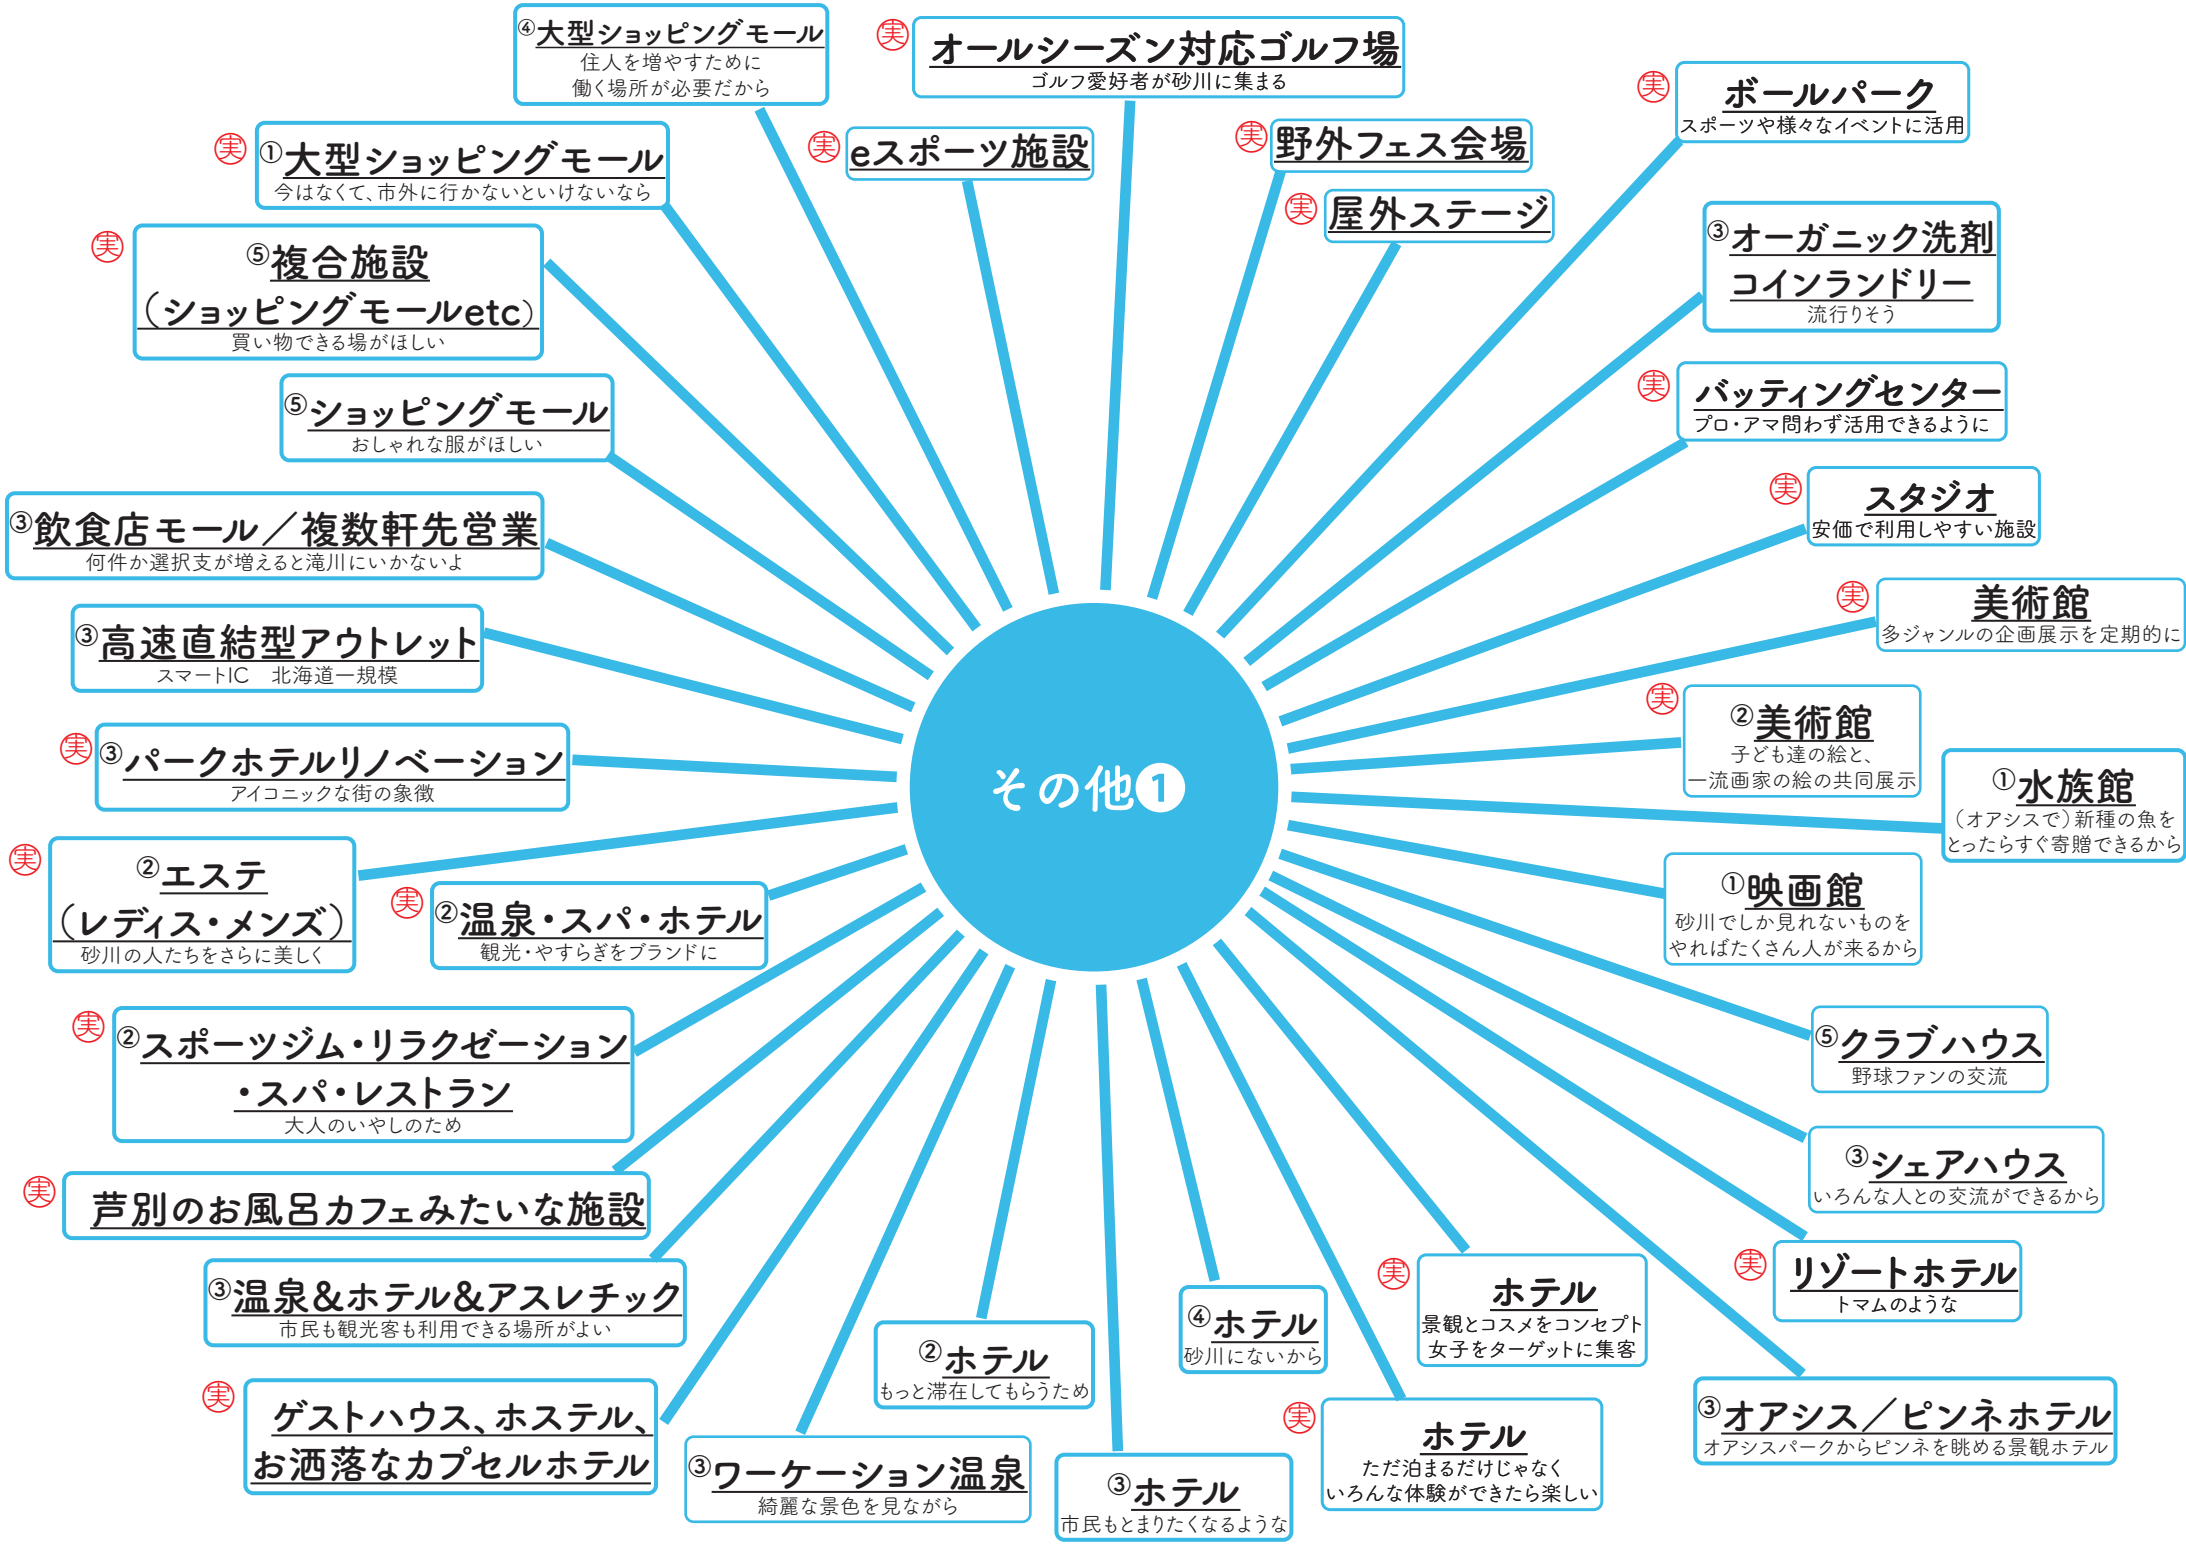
その他❶

④大型ショッピングモール
住人を増やすために働く場所が必要だから

実 オールシーズン対応ゴルフ場
ゴルフ愛好者が砂川に集まる

実 ボールパーク
スポーツや様々なイベントに活用

実 ①大型ショッピングモール
今はなくて、市外に行かないといけないなら

実 eスポーツ施設

実 野外フェス会場

実 屋外ステージ

実 ⑤複合施設（ショッピングモールetc）
買い物できる場がほしい

③オーガニック洗剤コインランドリー
流行りそう

⑤ショッピングモール
おしゃれな服がほしい

実 バッティングセンター
プロ・アマ問わず活用できるように

③飲食店モール／複数軒先営業
何件か選択支が増えると滝川にいかないよ

実 スタジオ
安価で利用しやすい施設

実 美術館
多ジャンルの企画展示を定期的に

③高速直結型アウトレット
スマートIC　北海道一規模

実 ②美術館
子ども達の絵と、一流画家の絵の共同展示

実 ③パークホテルリノベーション
アイコニックな街の象徴

①水族館
（オアシスで）新種の魚をとったらすぐ寄贈できるから

実 ②エステ（レディス・メンズ）
砂川の人たちをさらに美しく

実 ②温泉・スパ・ホテル
観光・やすらぎをブランドに

①映画館
砂川でしか見れないものをやればたくさん人が来るから

実 ②スポーツジム・リラクゼーション・スパ・レストラン
大人のいやしのため

⑤クラブハウス
野球ファンの交流

③シェアハウス
いろんな人との交流ができるから

実 芦別のお風呂カフェみたいな施設

実 リゾートホテル
トマムのような

③温泉&ホテル&アスレチック
市民も観光客も利用できる場所がよい

実 ホテル
景観とコスメをコンセプト女子をターゲットに集客

④ホテル
砂川にないから

②ホテル
もっと滞在してもらうため

実 ゲストハウス、ホステル、お洒落なカプセルホテル

実 ホテル
ただ泊まるだけじゃなくいろんな体験ができたら楽しい

③オアシス／ピンネホテル
オアシスパークからピンネを眺める景観ホテル

③ワーケーション温泉
綺麗な景色を見ながら

③ホテル
市民もとまりたくなるような